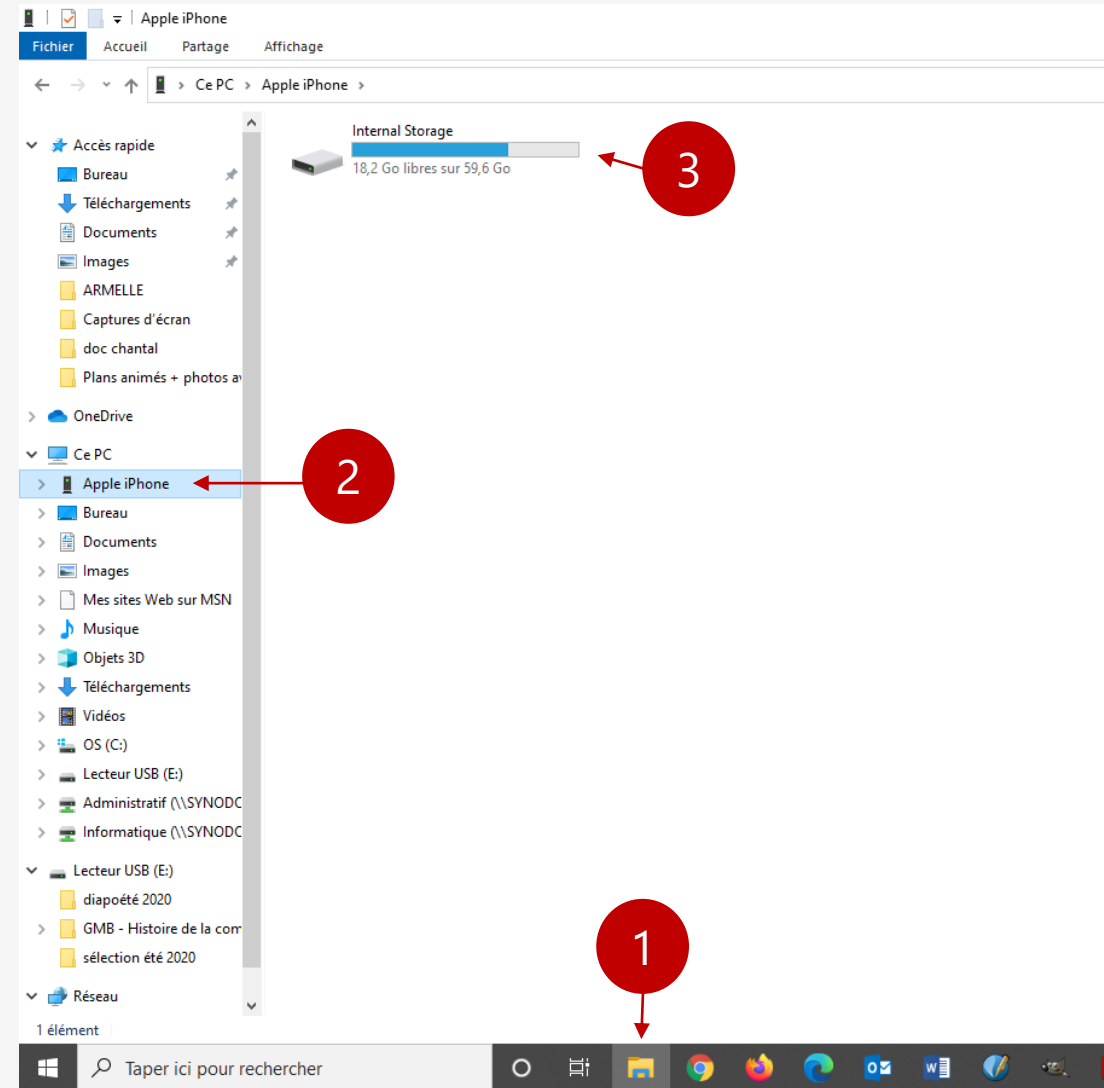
Apple iPhone

Fichier Accueil Partage Affichage

Ce PC > Apple iPhone >

Accès rapide
Bureau
Téléchargements
Documents
Images
ARMELLE
Captures d'écran
doc chantal
Plans animés + photos av

OneDrive

Ce PC
Apple iPhone
Bureau
Documents
Images
Mes sites Web sur MSN
Musique
Objets 3D
Téléchargements
Vidéos
OS (C:)
Lecteur USB (E:)
Administratif (\\SYNODC
Informatique (\\SYNODC

Lecteur USB (E:)
diapoété 2020
GMB - Histoire de la com
sélection été 2020

Réseau

1 élément

Internal Storage
18,2 Go libres sur 59,6 Go

3

2

1

Taper ici pour rechercher